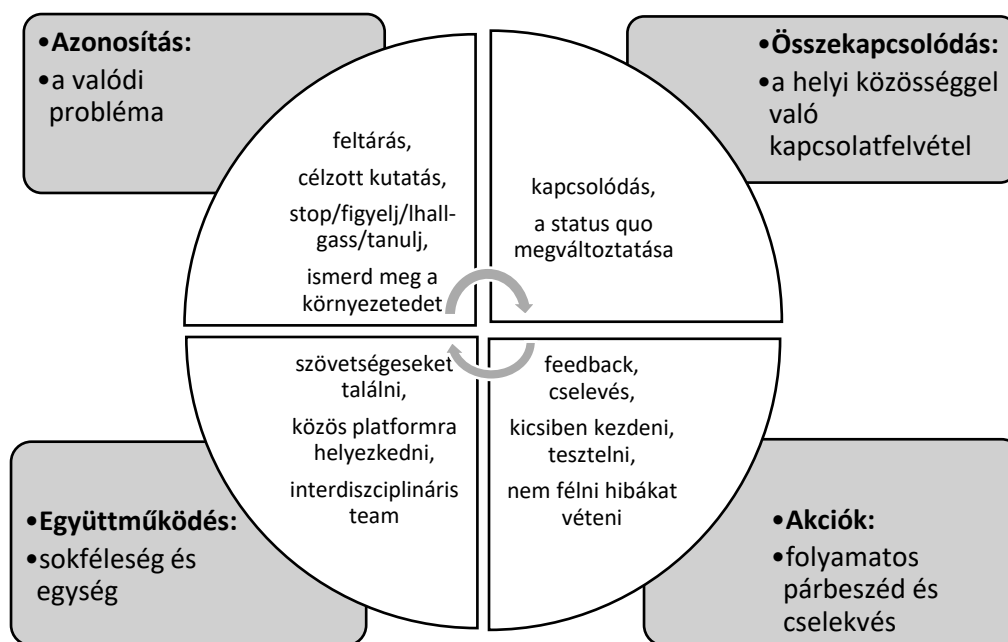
•Azonosítás:
•a valódi probléma

•Összekapcsolódás:
•a helyi közösséggel való kapcsolatfelvétel

feltárás,
célzott kutatás,
stop/figyelj/lhall-gass/tanulj,
ismerd meg a környezetedet

kapcsolódás,
a status quo megváltoztatása

szövetségeseket találni,
közös platformra helyezkedni,
interdiszciplináris team

feedback,
cselevés,
kicsiben kezdeni,
tesztelni,
nem félni hibákat véteni

•Együttműködés:
•sokféleség és egység

•Akciók:
•folyamatos párbeszéd és cselekvés